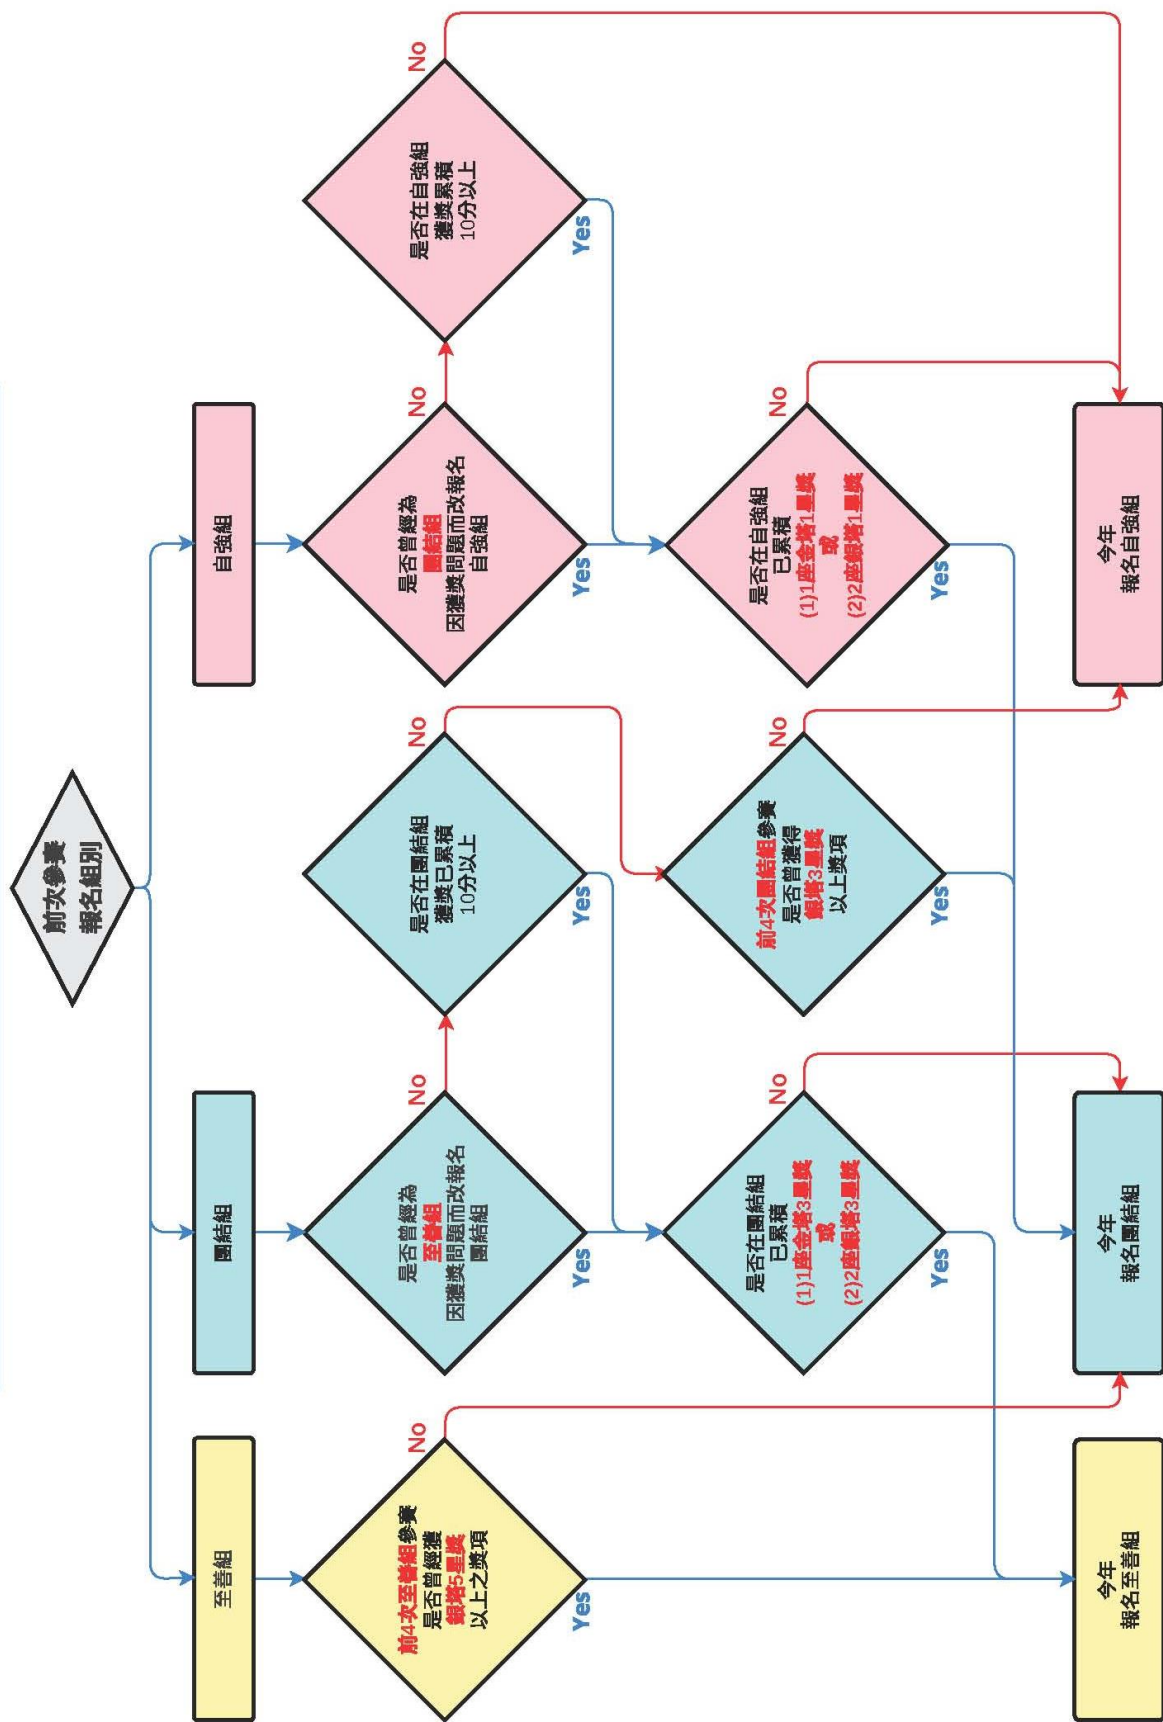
前次參賽
報名組別

自強組

團結組

至善組

是否曾經為
團結組
因獲獎問題而改報名
自強組

是否在自強組
獲獎累積
10分以上

是否在自強組
已累積
(1)1座金塔1星獎
或
(2)2座銀塔1星獎

今年
報名自強組

是否曾經為
至善組
因獲獎問題而改報名
團結組

是否在團結組
獲獎已累積
10分以上

前4次團結組參賽
是否曾獲得
銀塔3星獎
以上獎項

是否在團結組
已累積
(1)1座金塔3星獎
或
(2)2座銀塔3星獎

今年
報名團結組

前4次至善組參賽
是否曾經獲
銀塔5星獎
以上之獎項

今年
報名至善組

No
Yes
No
Yes
No
Yes
No
Yes
No
Yes
No
Yes
No
Yes
No
Yes